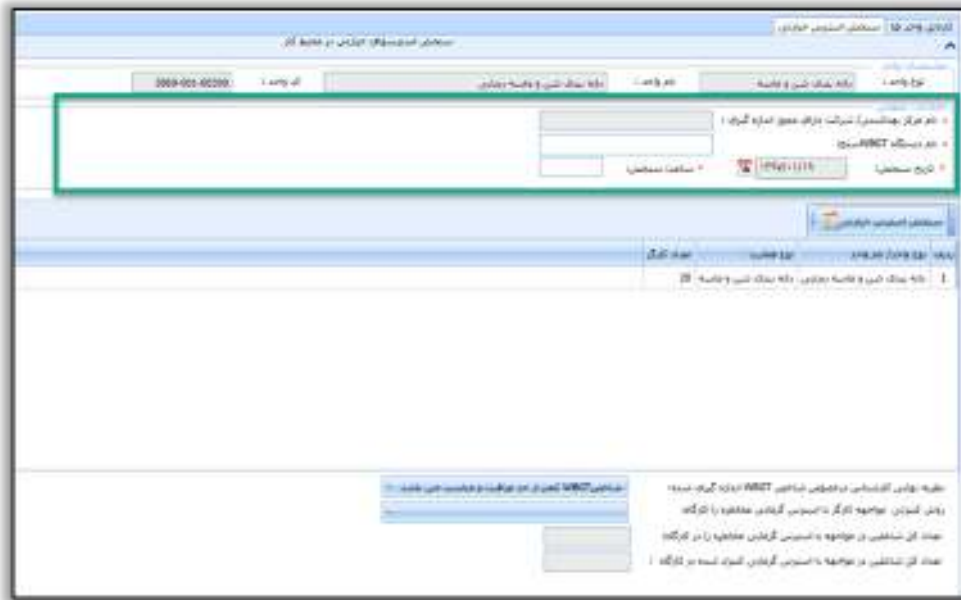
اطلاعات واحد کار | سنجش استرس حرارتی

سنجش استرس‌های حرارتی در محیط کار

نوع واحد : | واحد بهداشتی و سلامت | نام واحد : | واحد بهداشت شبی و مامتیه دمایی | کد واحد : | 0000-000-00000

نام مرکز بهداشتی/ شرکت دارای مجوز اندازه گیری :

نام دستگاه WBGT سنج

تاریخ سنجش: | ۱۳۹۵/۰۱/۱۱ | ساعت سنجش:

سنجش استرس حرارتی

| ردیف | نوع واحد/ کارگاه | نوع فعالیت | تعداد کارگر |
|---|---|---|---|
| 1 | واحد بهداشت شبی و مامتیه دمایی | واحد بهداشت شبی و مامتیه | 20 |

نظریه نهایی کارشناس درخصوص شاخص WBGT اندازه گیری شده:
شاخص WBGT کمتر از حد مجاز است و شرایط مناسب می باشد

روش کنترل مواجهه کارگر با استرس گرمایی مشاهده در کارگاه

تعداد کل شاغلین در مواجهه با استرس گرمایی مشاهده در کارگاه

تعداد کل شاغلین در مواجهه با استرس گرمایی کنترل شده در کارگاه